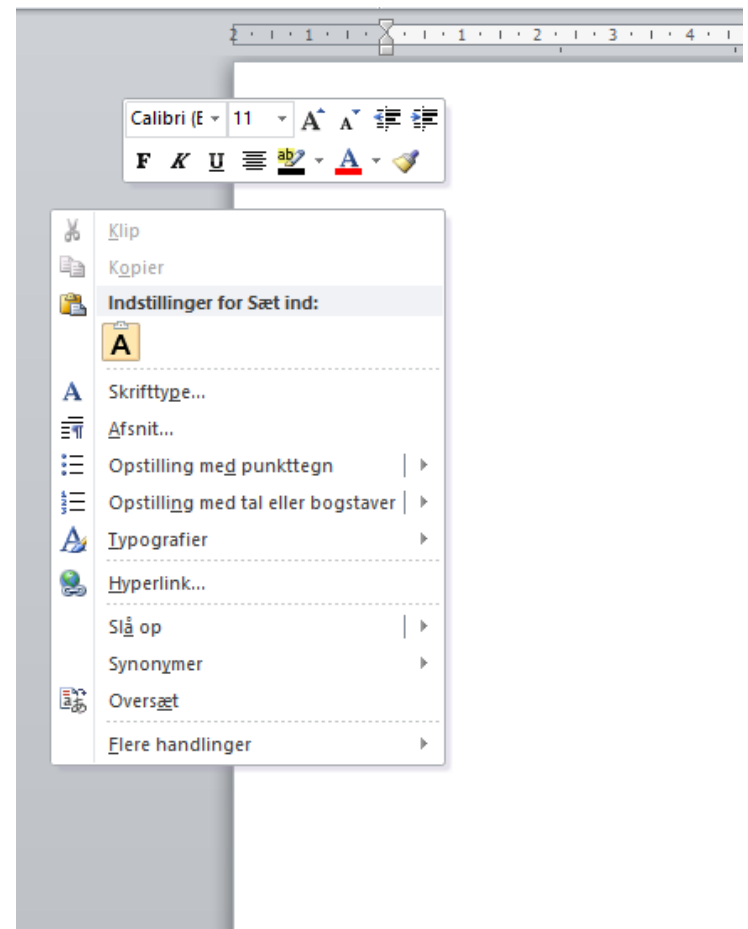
2 · 1 · 1 · 1 · · 1 · 1 · 2 · 1 · 3 · 1 · 4 ·

Calibri (E 11 A A
F K U A

Klip
Kopier
Indstillinger for Sæt ind:
A
Skrifttype...
Afsnit...
Opstilling med punkttegn
Opstilling med tal eller bogstaver
Typografier
Hyperlink...
Slå op
Synonymer
Oversæt
Flere handlinger